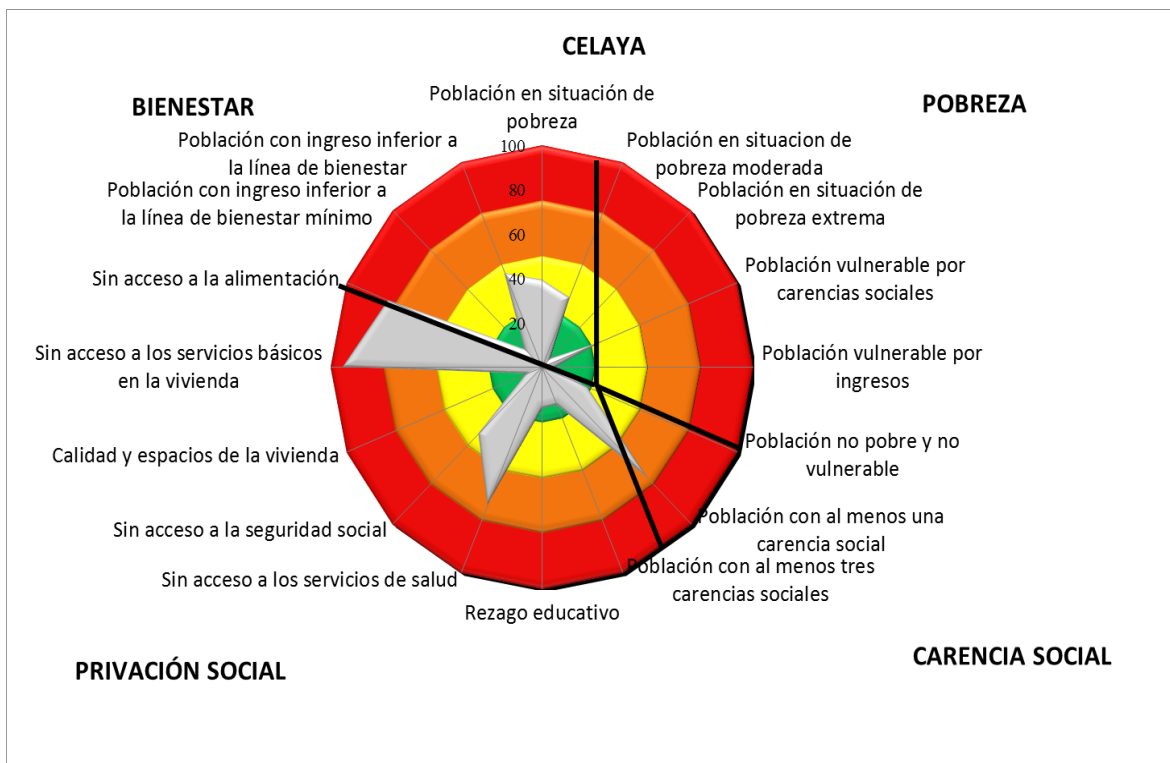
CELAYA

BIENESTAR

POBREZA

Población en situación de pobreza

Población en situacion de pobreza moderada

Población en situación de pobreza extrema

Población vulnerable por carencias sociales

Población vulnerable por ingresos

Población no pobre y no vulnerable

Población con al menos una carencia social

Población con al menos tres carencias sociales

Rezago educativo

Sin acceso a los servicios de salud

Sin acceso a la seguridad social

Calidad y espacios de la vivienda

Sin acceso a los servicios básicos en la vivienda

Sin acceso a la alimentación

Población con ingreso inferior a la línea de bienestar mínimo

Población con ingreso inferior a la línea de bienestar

100
80
60
40
20

PRIVACIÓN SOCIAL

CARENCIA SOCIAL